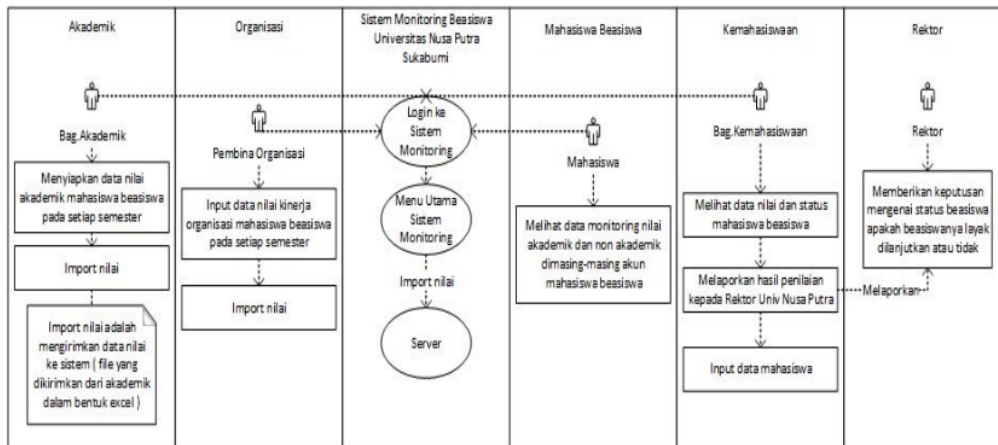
Akademik

Bag.Akademik

Menyiapkan data nilai akademik mahasiswa beasiswa pada setiap semester

Import nilai

Import nilai adalah mengirimkan data nilai ke sistem ( file yang dikirimkan dari akademik dalam bentuk excel )

Organisasi

Pembina Organisasi

Input data nilai kinerja organisasi mahasiswa beasiswa pada setiap semester

Import nilai

Sistem Monitoring Beasiswa Universitas Nusa Putra Sukabumi

Login ke Sistem Monitoring

Menu Utama Sistem Monitoring

Import nilai

Server

Mahasiswa Beasiswa

Mahasiswa

Melihat data monitoring nilai akademik dan non akademik dimasing-masing akun mahasiswa beasiswa

Kemahasiswaan

Bag.Kemahasiswaan

Melihat data nilai dan status mahasiswa beasiswa

Melaporkan hasil penilaian kepada Rektor Univ Nusa Putra

Input data mahasiswa

Melaporkan

Rektor

Rektor

Memberikan keputusan mengenai status beasiswa apakah beasiswanya layak dilanjutkan atau tidak